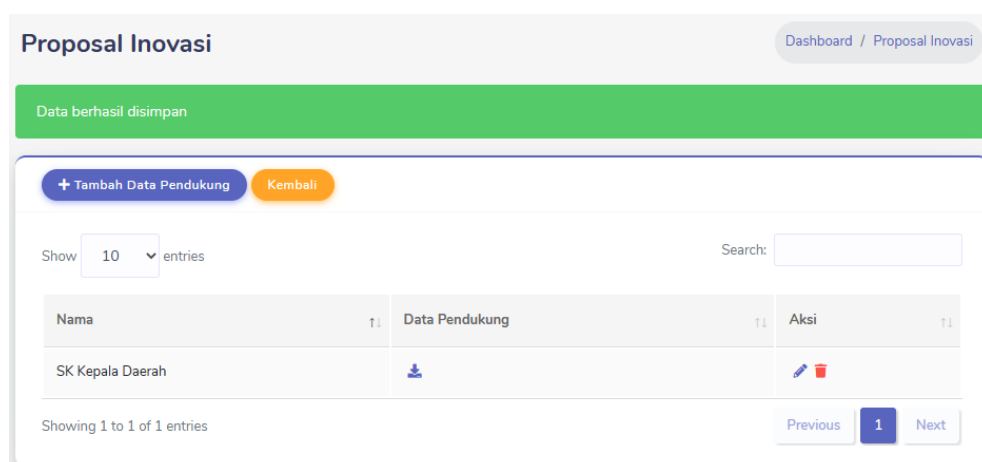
Proposal Inovasi

Dashboard / Proposal Inovasi

Data berhasil disimpan

+ Tambah Data Pendukung Kembali

Show 10 entries

Search:

| Nama | Data Pendukung | Aksi |
|---|---|---|
| SK Kepala Daerah | | |

Showing 1 to 1 of 1 entries

Previous 1 Next